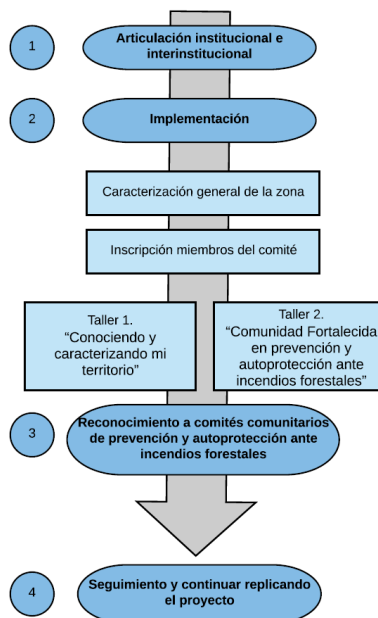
1

Articulación institucional e interinstitucional

2

Implementación

Caracterización general de la zona

Inscripción miembros del comité

Taller 1.
“Conociendo y caracterizando mi territorio”

Taller 2.
“Comunidad Fortalecida en prevención y autoprotección ante incendios forestales”

3

Reconocimiento a comités comunitarios de prevención y autoprotección ante incendios forestales

4

Seguimiento y continuar replicando el proyecto